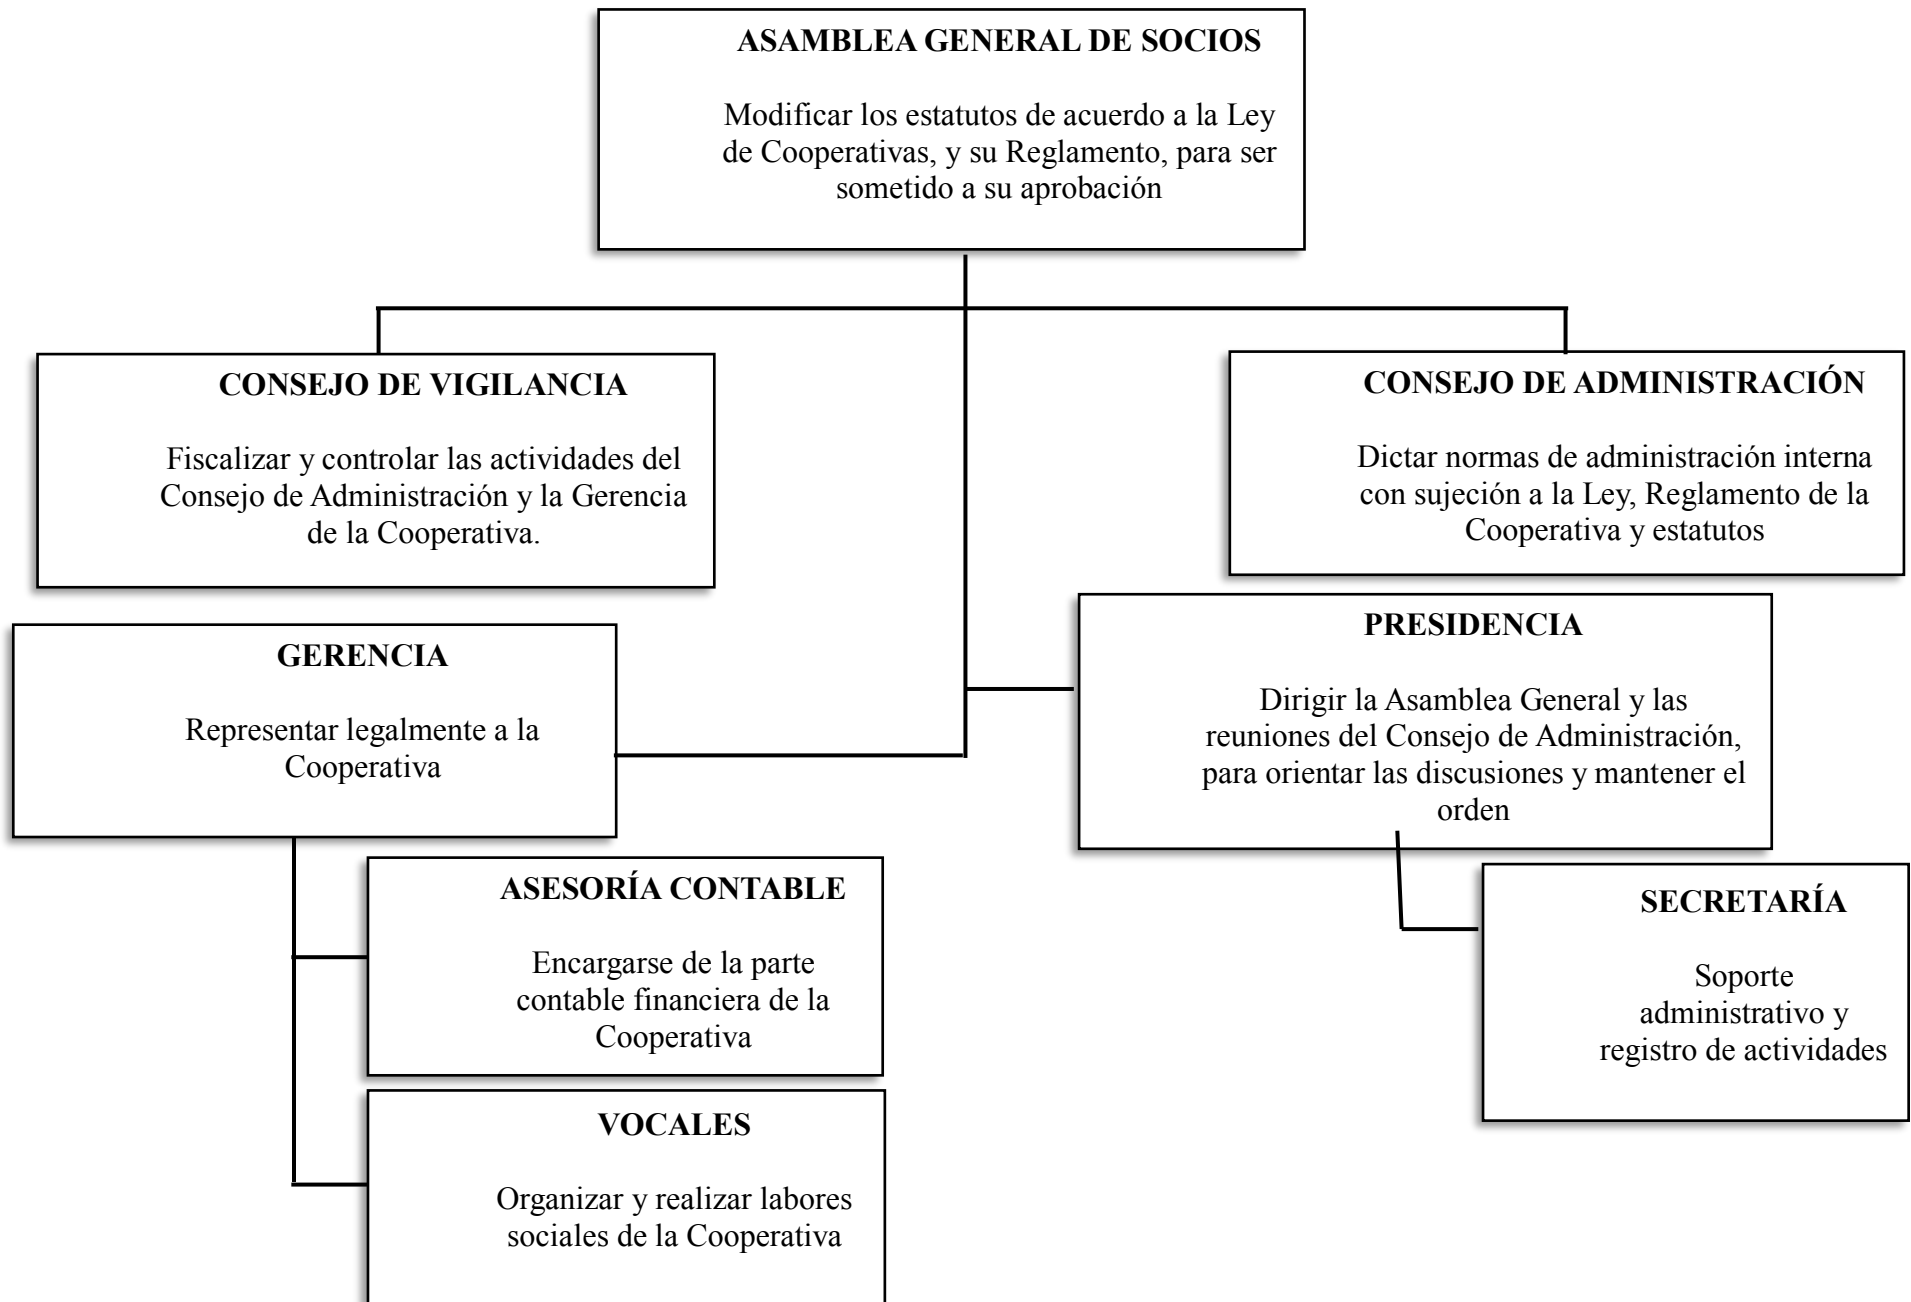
ASAMBLEA GENERAL DE SOCIOS

Modificar los estatutos de acuerdo a la Ley de Cooperativas, y su Reglamento, para ser sometido a su aprobación

CONSEJO DE VIGILANCIA

Fiscalizar y controlar las actividades del Consejo de Administración y la Gerencia de la Cooperativa.

CONSEJO DE ADMINISTRACIÓN

Dictar normas de administración interna con sujeción a la Ley, Reglamento de la Cooperativa y estatutos

GERENCIA

Representar legalmente a la Cooperativa

PRESIDENCIA

Dirigir la Asamblea General y las reuniones del Consejo de Administración, para orientar las discusiones y mantener el orden

ASESORÍA CONTABLE

Encargarse de la parte contable financiera de la Cooperativa

SECRETARÍA

Soporte administrativo y registro de actividades

VOCALES

Organizar y realizar labores sociales de la Cooperativa